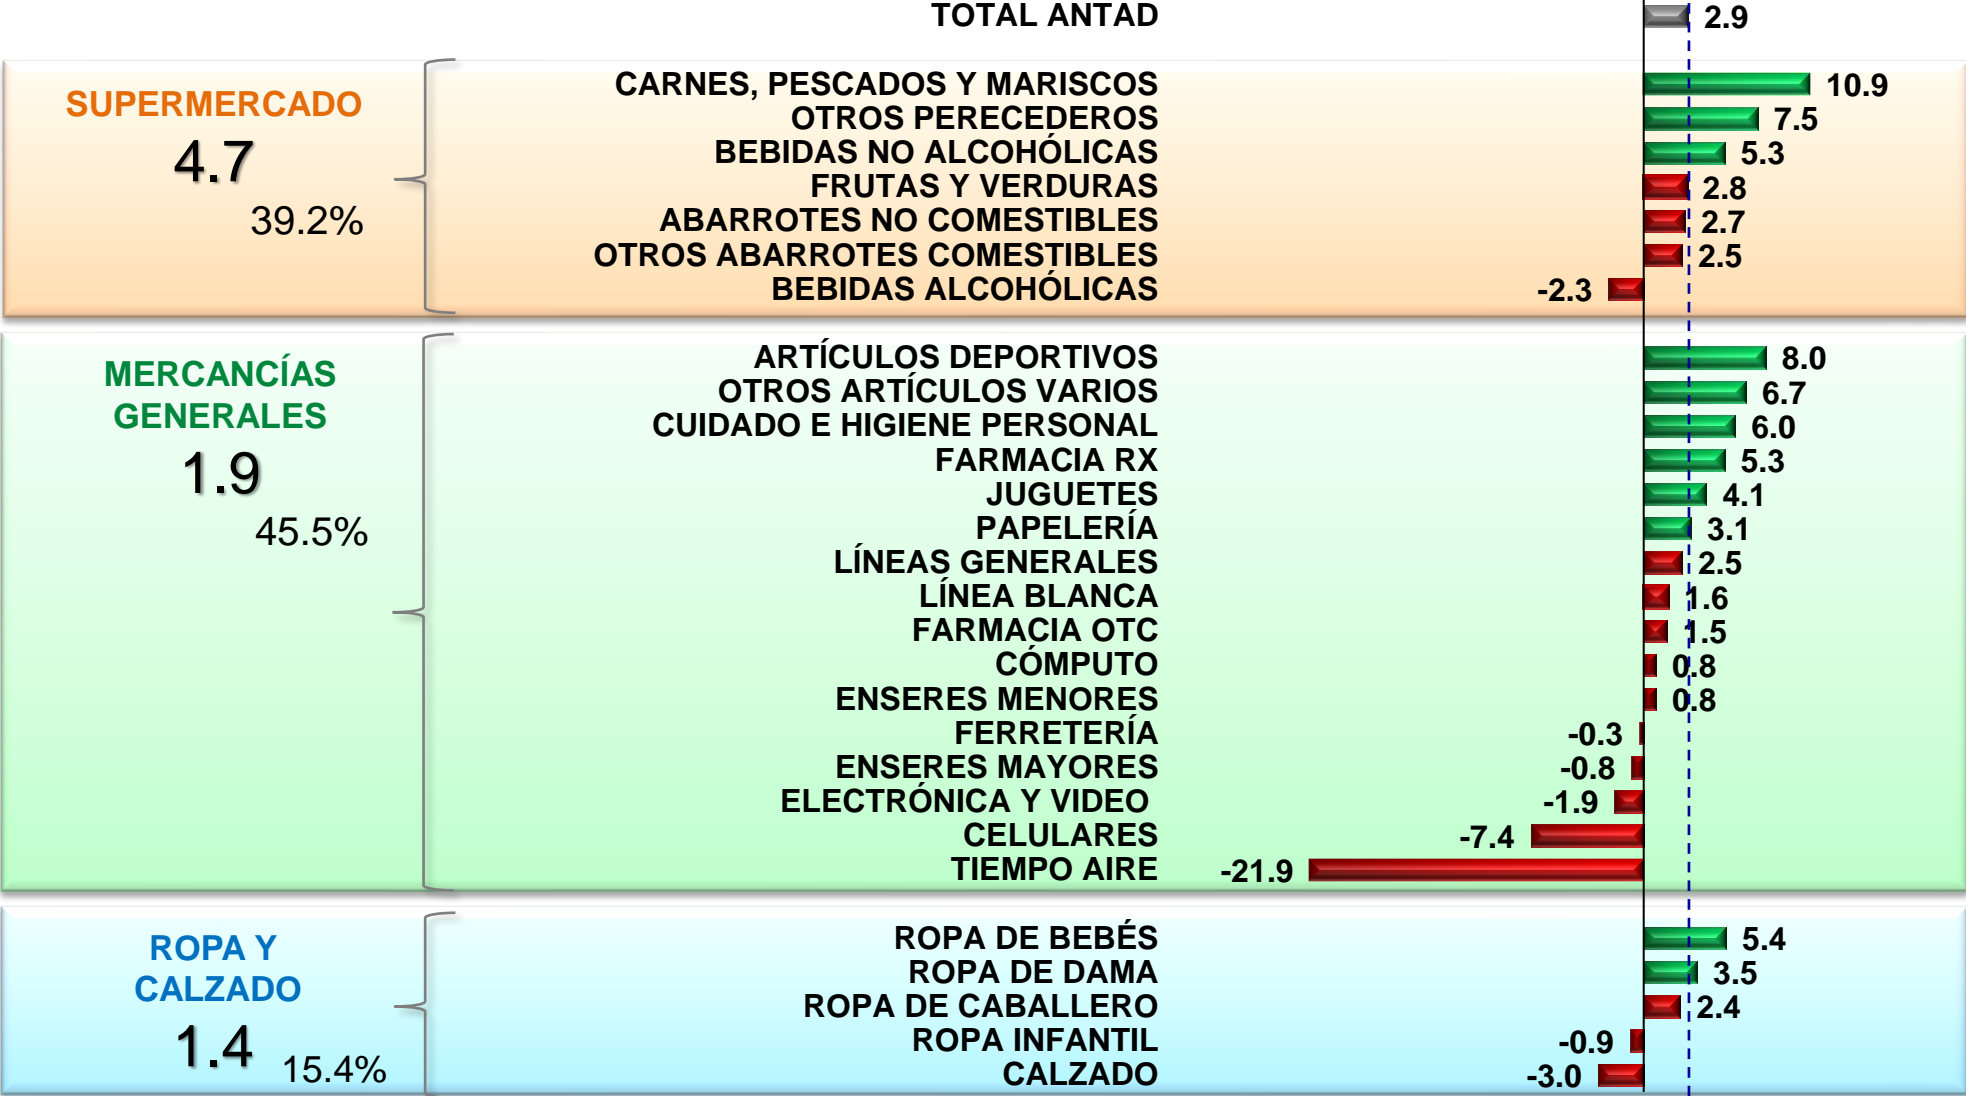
TOTAL ANTAD 2.9

SUPERMERCADO
4.7
39.2%

CARNES, PESCADOS Y MARISCOS 10.9
OTROS PERECEDEROS 7.5
BEBIDAS NO ALCOHÓLICAS 5.3
FRUTAS Y VERDURAS 2.8
ABARROTES NO COMESTIBLES 2.7
OTROS ABARROTES COMESTIBLES 2.5
BEBIDAS ALCOHÓLICAS -2.3

MERCANCÍAS GENERALES
1.9
45.5%

ARTÍCULOS DEPORTIVOS 8.0
OTROS ARTÍCULOS VARIOS 6.7
CUIDADO E HIGIENE PERSONAL 6.0
FARMACIA RX 5.3
JUGUETES 4.1
PAPELERÍA 3.1
LÍNEAS GENERALES 2.5
LÍNEA BLANCA 1.6
FARMACIA OTC 1.5
CÓMPUTO 0.8
ENSERES MENORES 0.8
FERRETERÍA -0.3
ENSERES MAYORES -0.8
ELECTRÓNICA Y VIDEO -1.9
CELULARES -7.4
TIEMPO AIRE -21.9

ROPA Y CALZADO
1.4
15.4%

ROPA DE BEBÉS 5.4
ROPA DE DAMA 3.5
ROPA DE CABALLERO 2.4
ROPA INFANTIL -0.9
CALZADO -3.0